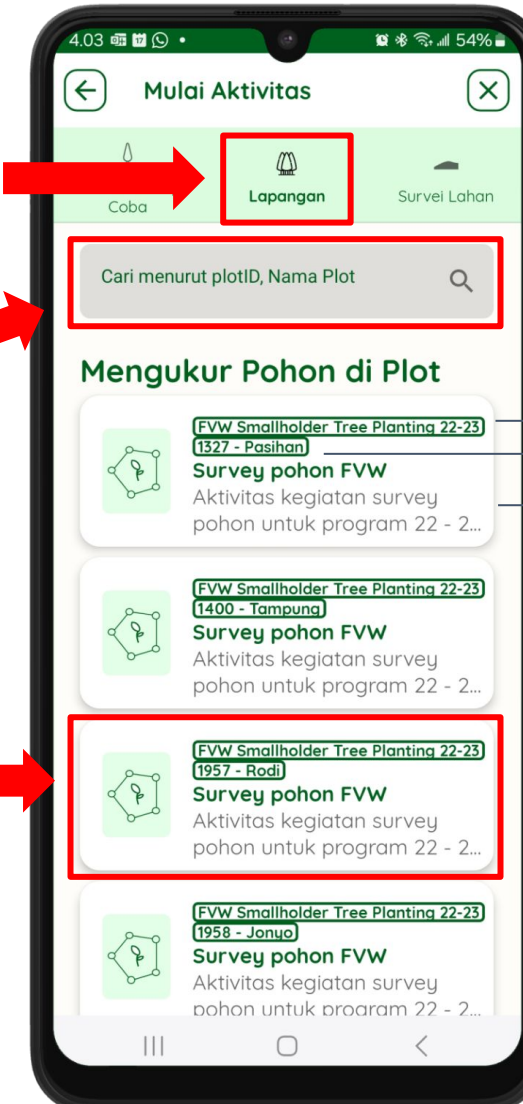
4.03 54%

Mulai Aktivitas

Coba
Lapangan
Survei Lahan

Cari menurut plotID, Nama Plot

Mengukur Pohon di Plot

FVW Smallholder Tree Planting 22-23
1327 - Pasihan
Survey pohon FVW
Aktivitas kegiatan survey pohon untuk program 22 - 2...

FVW Smallholder Tree Planting 22-23
1400 - Tampung
Survey pohon FVW
Aktivitas kegiatan survey pohon untuk program 22 - 2...

FVW Smallholder Tree Planting 22-23
1957 - Rodi
Survey pohon FVW
Aktivitas kegiatan survey pohon untuk program 22 - 2...

FVW Smallholder Tree Planting 22-23
1958 - Jonyo
Survey pohon FVW
Aktivitas kegiatan survey pohon untuk program 22 - 2...